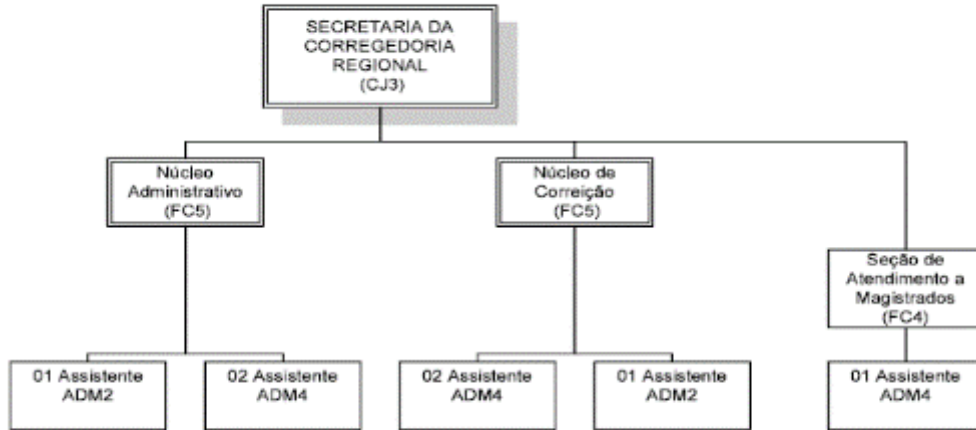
SECRETARIA DA CORREGEDORIA REGIONAL
(CJ3)

Núcleo Administrativo
(FC5)

Núcleo de Correição
(FC5)

Seção de Atendimento a Magistrados
(FC4)

01 Assistente ADM2

02 Assistente ADM4

02 Assistente ADM4

01 Assistente ADM2

01 Assistente ADM4